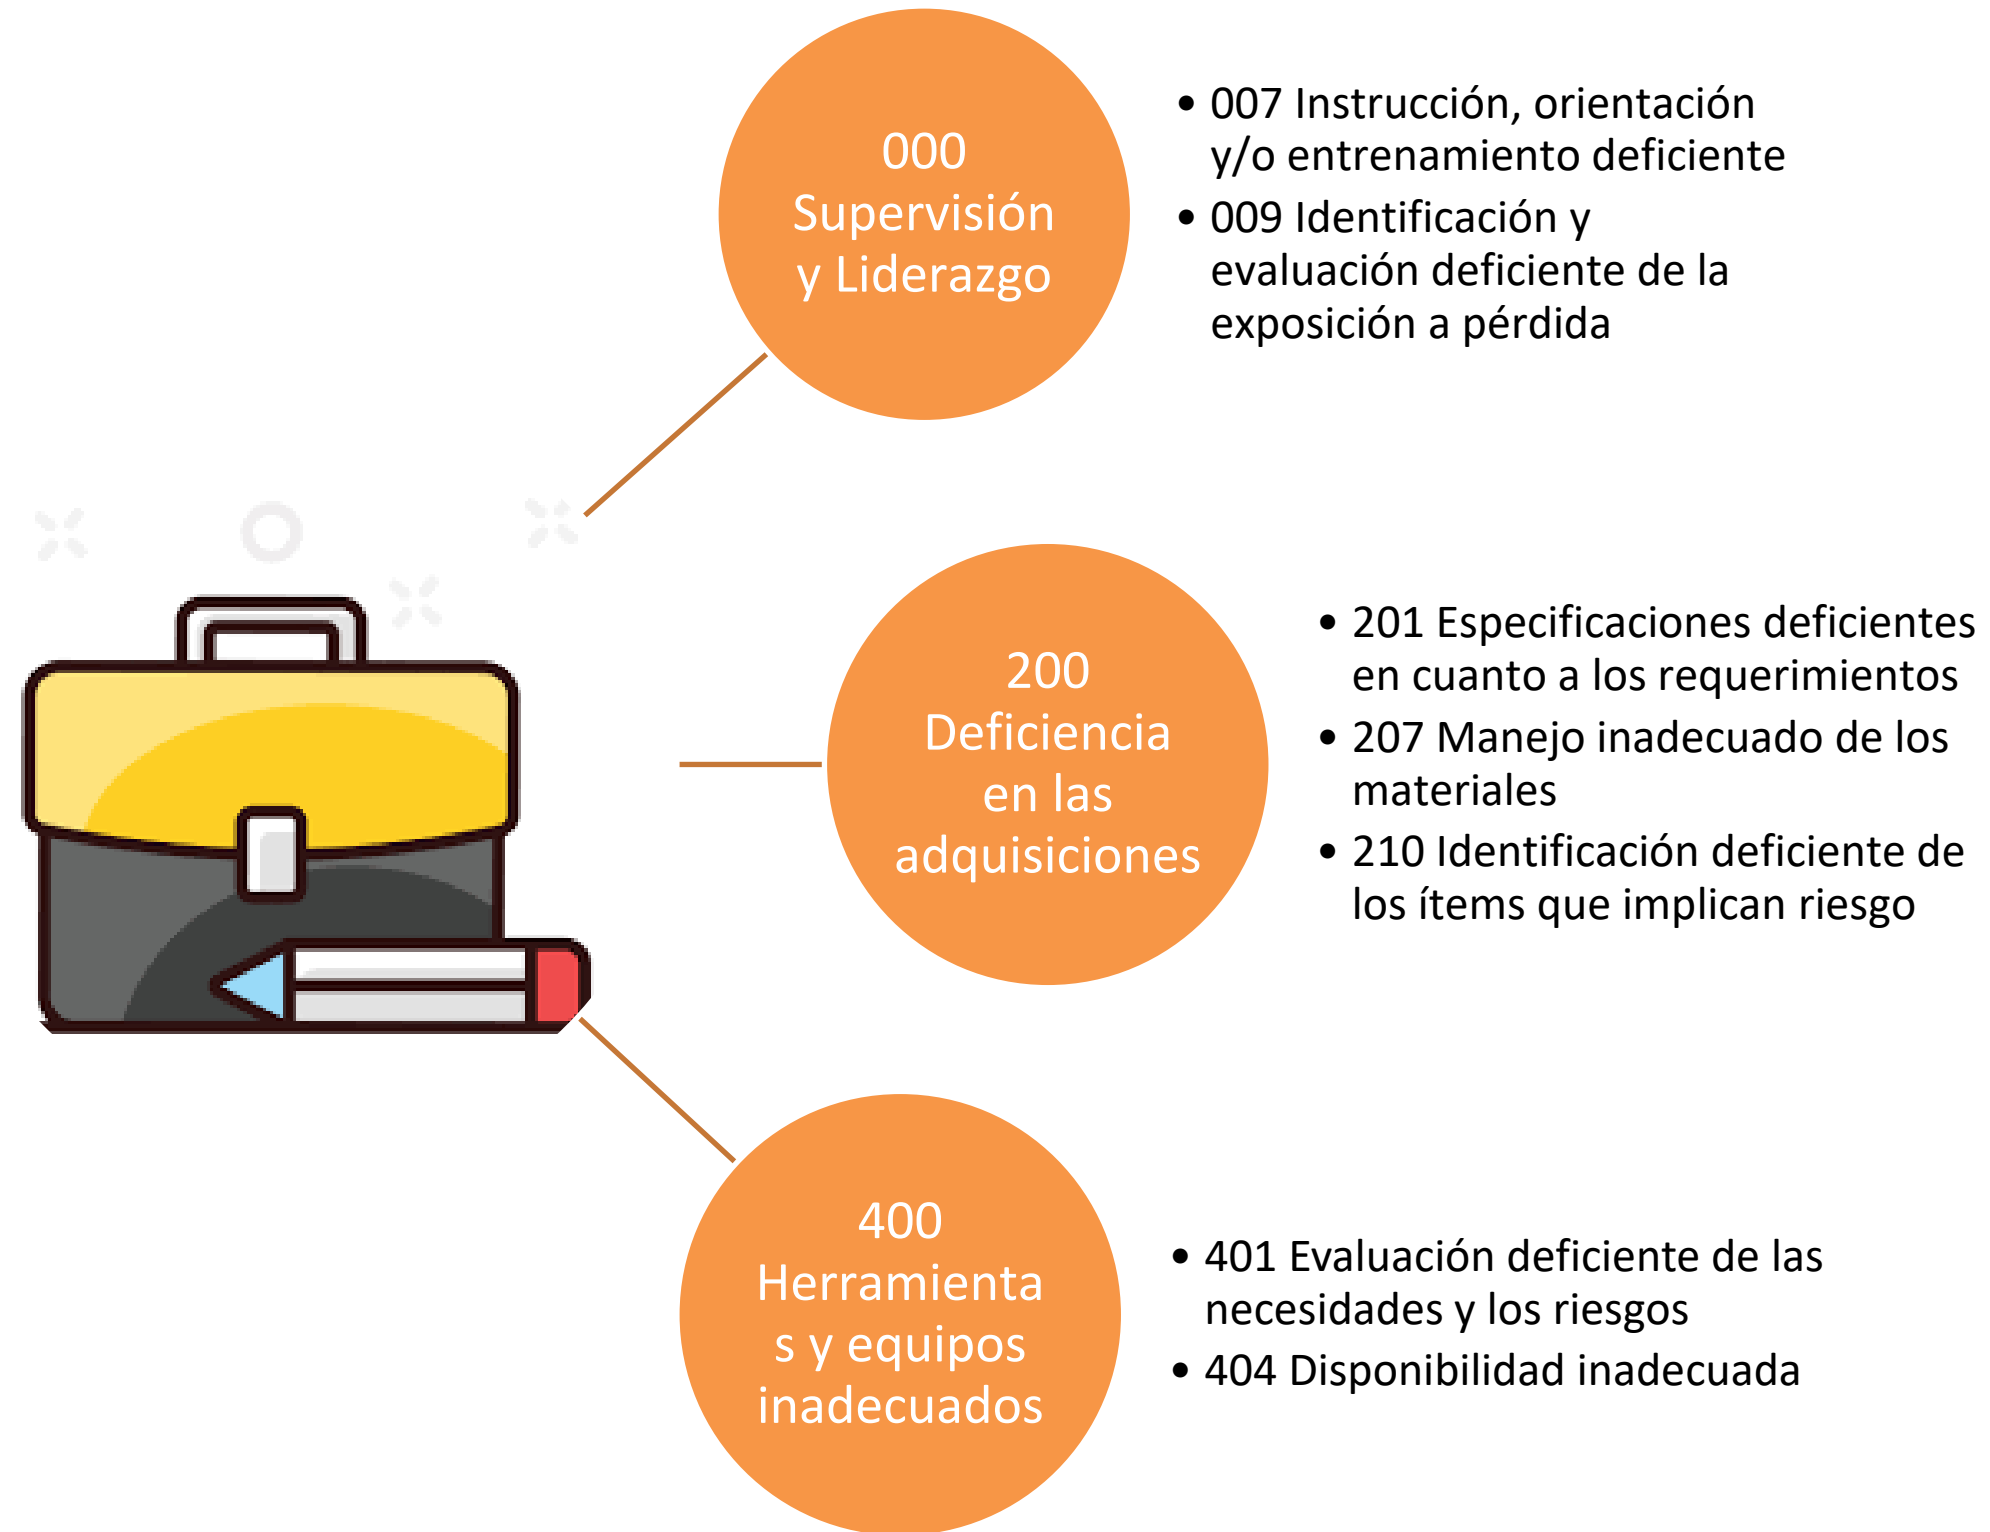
000 Supervisión y Liderazgo

- 007 Instrucción, orientación y/o entrenamiento deficiente
- 009 Identificación y evaluación deficiente de la exposición a pérdida

200 Deficiencia en las adquisiciones

- 201 Especificaciones deficientes en cuanto a los requerimientos
- 207 Manejo inadecuado de los materiales
- 210 Identificación deficiente de los ítems que implican riesgo

400 Herramienta s y equipos inadecuados

- 401 Evaluación deficiente de las necesidades y los riesgos
- 404 Disponibilidad inadecuada